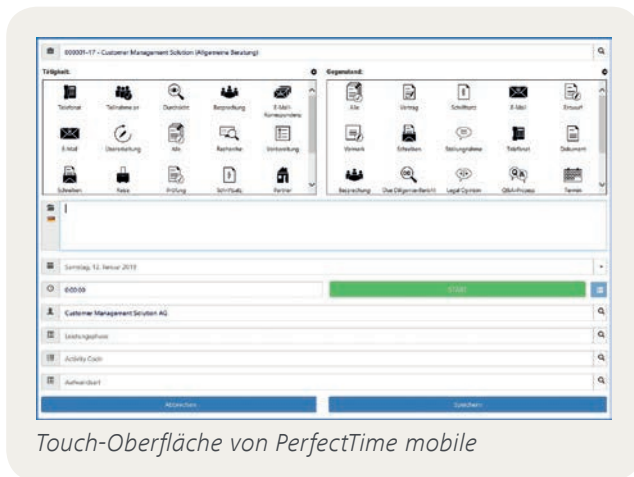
000001-17 - Customer Management Solution (Allgemeine Beratung)

Tätigkeit:

Telefonat | Teilnahme an | Durchsicht | Besprechung | E-Mail-Korrespondenz
E-Mail | Überarbeitung | Akte | Recherche | Vorbereitung
Schreiben | Reise | Prüfung | Schriftsatz | Partner

Gegenstand:

Akte | Vertrag | Schriftsatz | E-Mail | Entwurf
Vermerk | Schreiben | Stellungnahme | Telefonat | Dokument
Besprechung | Due Diligence Bericht | Legal Opinion | Q&A-Prozess | Termin

Samstag, 12. Januar 2019

0:00:00

START

Customer Management Solution AG

Leistungsphase

Activity Code

Aufwandsart

Abbrechen

Speichern

Touch-Oberfläche von PerfectTime mobile